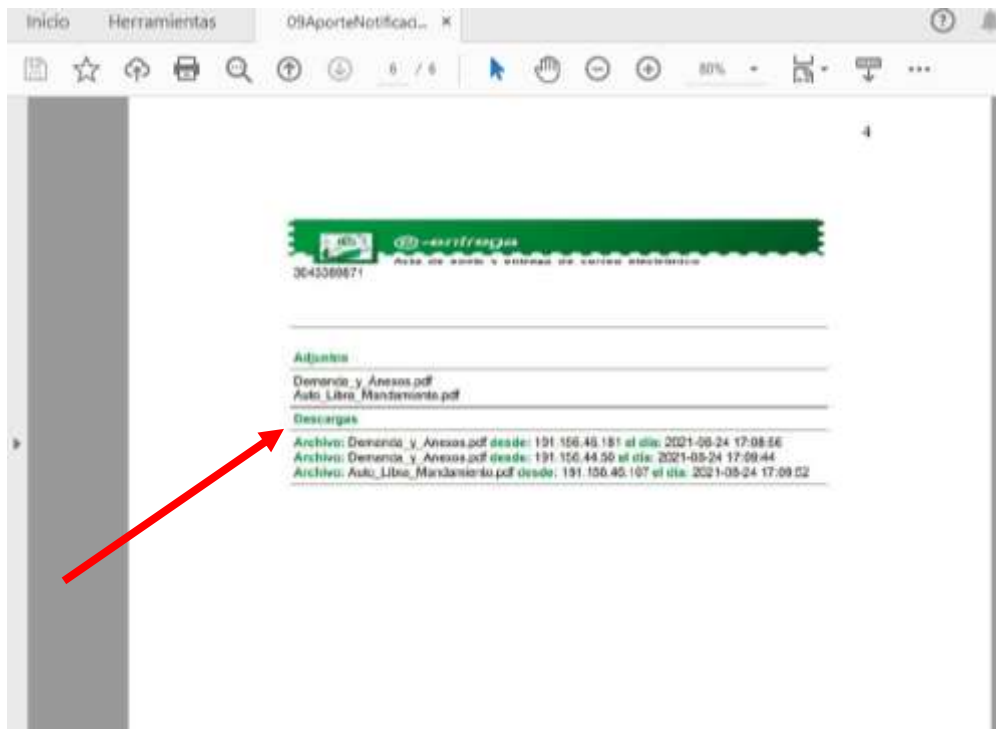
Inicio Herramientas 09AporteNotificaci... ×

6 / 6 80%

4

@-entrega
Acta de envío y entrega de correo electrónico

3043388671

Adjuntos

Demanda_y_Anexos.pdf
Auto_Libro_Mandamiento.pdf

Descargas

Archivo: Demanda_y_Anexos.pdf desde: 191.156.46.181 el día: 2021-08-24 17:08:56
Archivo: Demanda_y_Anexos.pdf desde: 191.156.44.50 el día: 2021-08-24 17:09:44
Archivo: Auto_Libro_Mandamiento.pdf desde: 191.156.46.107 el día: 2021-08-24 17:09:52